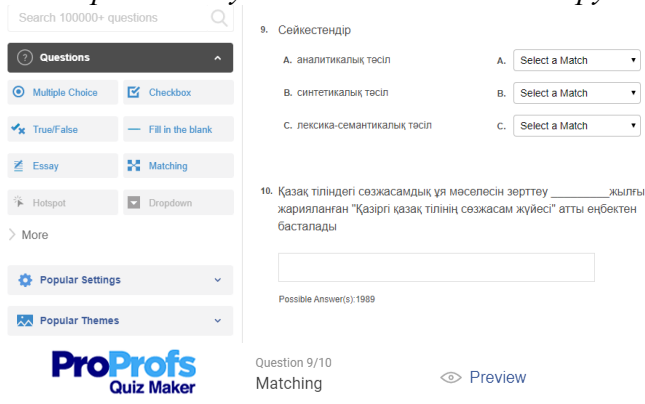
Search 100000+ questions

Questions

Multiple Choice

Checkbox

True/False

Fill in the blank

Essay

Matching

Hotspot

Dropdown

More

Popular Settings

Popular Themes

ProProfs Quiz Maker

9. Сейкестендір

A. аналитикалық тәсіл

A. Select a Match

B. синтетикалық тәсіл

B. Select a Match

C. лексика-семантикалық тәсіл

C. Select a Match

10. Қазақ тіліндегі сөзжасамдық ұя мәселесін зерттеу _________жылғы жарияланған "Қазіргі қазақ тілінің сөзжасам жүйесі" атты еңбектен басталады

Possible Answer(s):1989

Question 9/10

Matching

Preview